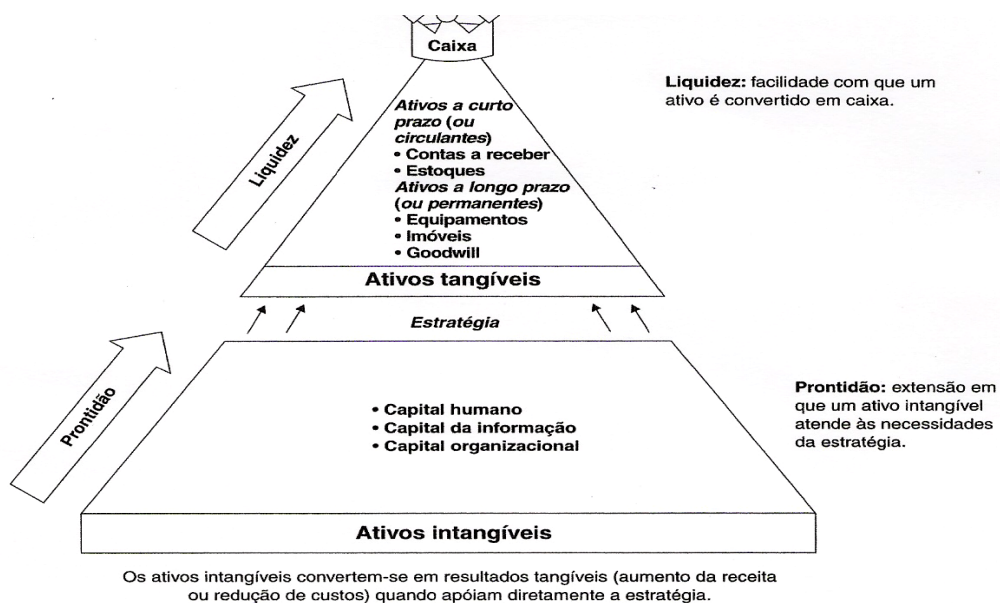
Caixa

Liquidez: facilidade com que um ativo é convertido em caixa.

Liquidez

Ativos a curto prazo (ou circulantes)
• Contas a receber
• Estoques
Ativos a longo prazo (ou permanentes)
• Equipamentos
• Imóveis
• Goodwill

Ativos tangíveis

Estratégia

Prontidão

• Capital humano
• Capital da informação
• Capital organizacional

Prontidão: extensão em que um ativo intangível atende às necessidades da estratégia.

Ativos intangíveis

Os ativos intangíveis convertem-se em resultados tangíveis (aumento da receita ou redução de custos) quando apóiam diretamente a estratégia.